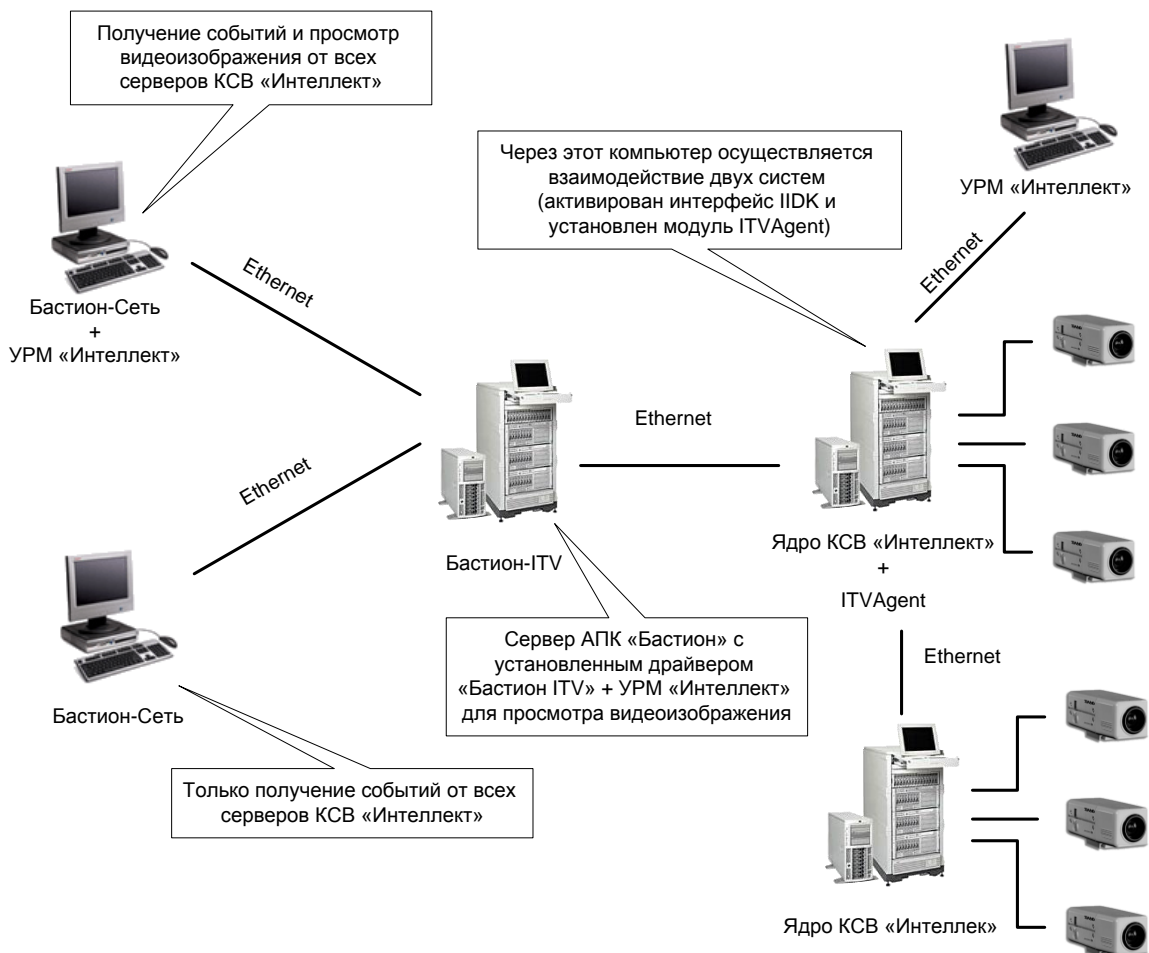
Получение событий и просмотр видеоизображения от всех серверов КСВ «Интеллект»

Через этот компьютер осуществляется взаимодействие двух систем (активирован интерфейс IIDK и установлен модуль ITVAgent)

УРМ «Интеллект»

Бастион-Сеть
+
УРМ «Интеллект»

Ethernet

Ethernet

Ethernet

Ethernet

Бастион-ITV

Ядро КСВ «Интеллект»
+
ITVAgent

Ethernet

Сервер АПК «Бастион» с установленным драйвером «Бастион ITV» + УРМ «Интеллект» для просмотра видеоизображения

Бастион-Сеть

Только получение событий от всех серверов КСВ «Интеллект»

Ядро КСВ «Интеллек»